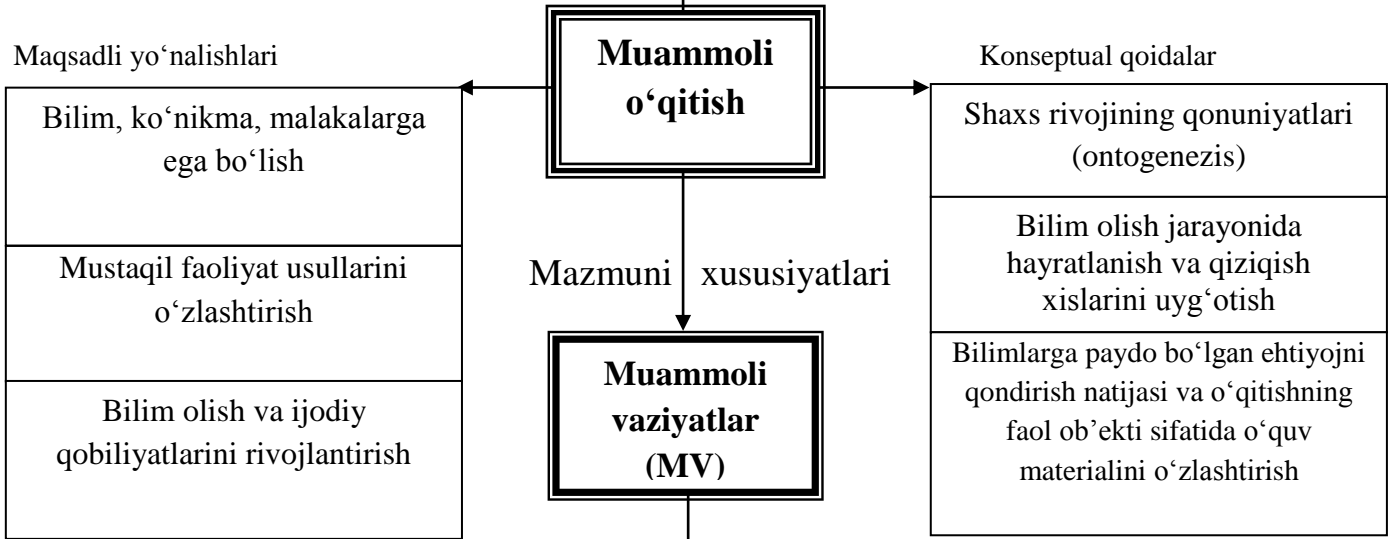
Maqsadli yo‘nalishlari

Muammoli o‘qitish

Konseptual qoidalar

Bilim, ko‘nikma, malakalarga ega bo‘lish

Mustaqil faoliyat usullarini o‘zlashtirish

Bilim olish va ijodiy qobiliyatlarini rivojlantirish

Mazmuni xususiyatlari

Muammoli vaziyatlar (MV)

Shaxs rivojining qonuniyatlari (ontogenezis)

Bilim olish jarayonida hayratlanish va qiziqish xislarini uyg‘otish

Bilimlarga paydo bo‘lgan ehtiyojni qondirish natijasi va o‘qitishning faol ob’ekti sifatida o‘quv materialini o‘zlashtirish